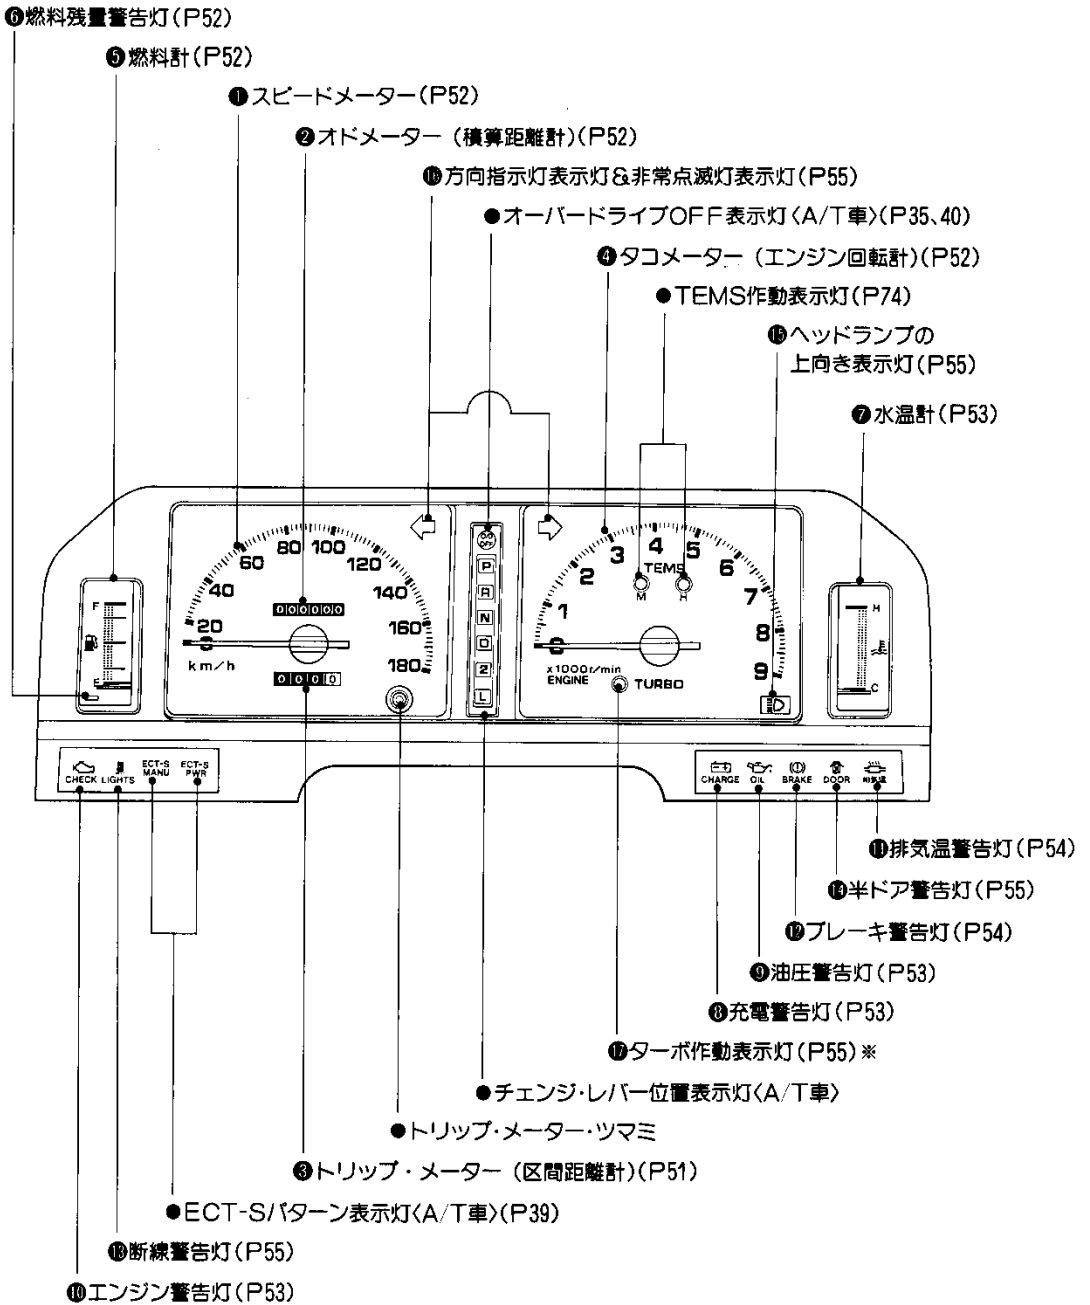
❻燃料残量警告灯(P52)
❺燃料計(P52)
❶スピードメーター(P52)
❷オドメーター(積算距離計)(P52)
⓰方向指示灯表示灯&非常点滅灯表示灯(P55)
●オーバードライブOFF表示灯〈A/T車〉(P35、40)
❹タコメーター(エンジン回転計)(P52)
●TEMS作動表示灯(P74)
⓯ヘッドランプの上向き表示灯(P55)
❼水温計(P53)

F
E
20
40
60
80
100
120
140
160
180
km/h
000000
0000
P
R
N
D
2
L
1
2
3
4
5
6
7
8
9
0
TEMS
M
H
x1000r/min
ENGINE
TURBO
H
C

CHECK
LIGHTS
ECT-S MANU
ECT-S PWR
CHARGE
OIL
BRAKE
DOOR
排気温

⓫排気温警告灯(P54)
⓮半ドア警告灯(P55)
⓬ブレーキ警告灯(P54)
❾油圧警告灯(P53)
❽充電警告灯(P53)
⓱ターボ作動表示灯(P55)※
●チェンジ・レバー位置表示灯〈A/T車〉
●トリップ・メーター・ツマミ
❸トリップ・メーター(区間距離計)(P51)
●ECT-Sパターン表示灯〈A/T車〉(P39)
⓭断線警告灯(P55)
❿エンジン警告灯(P53)